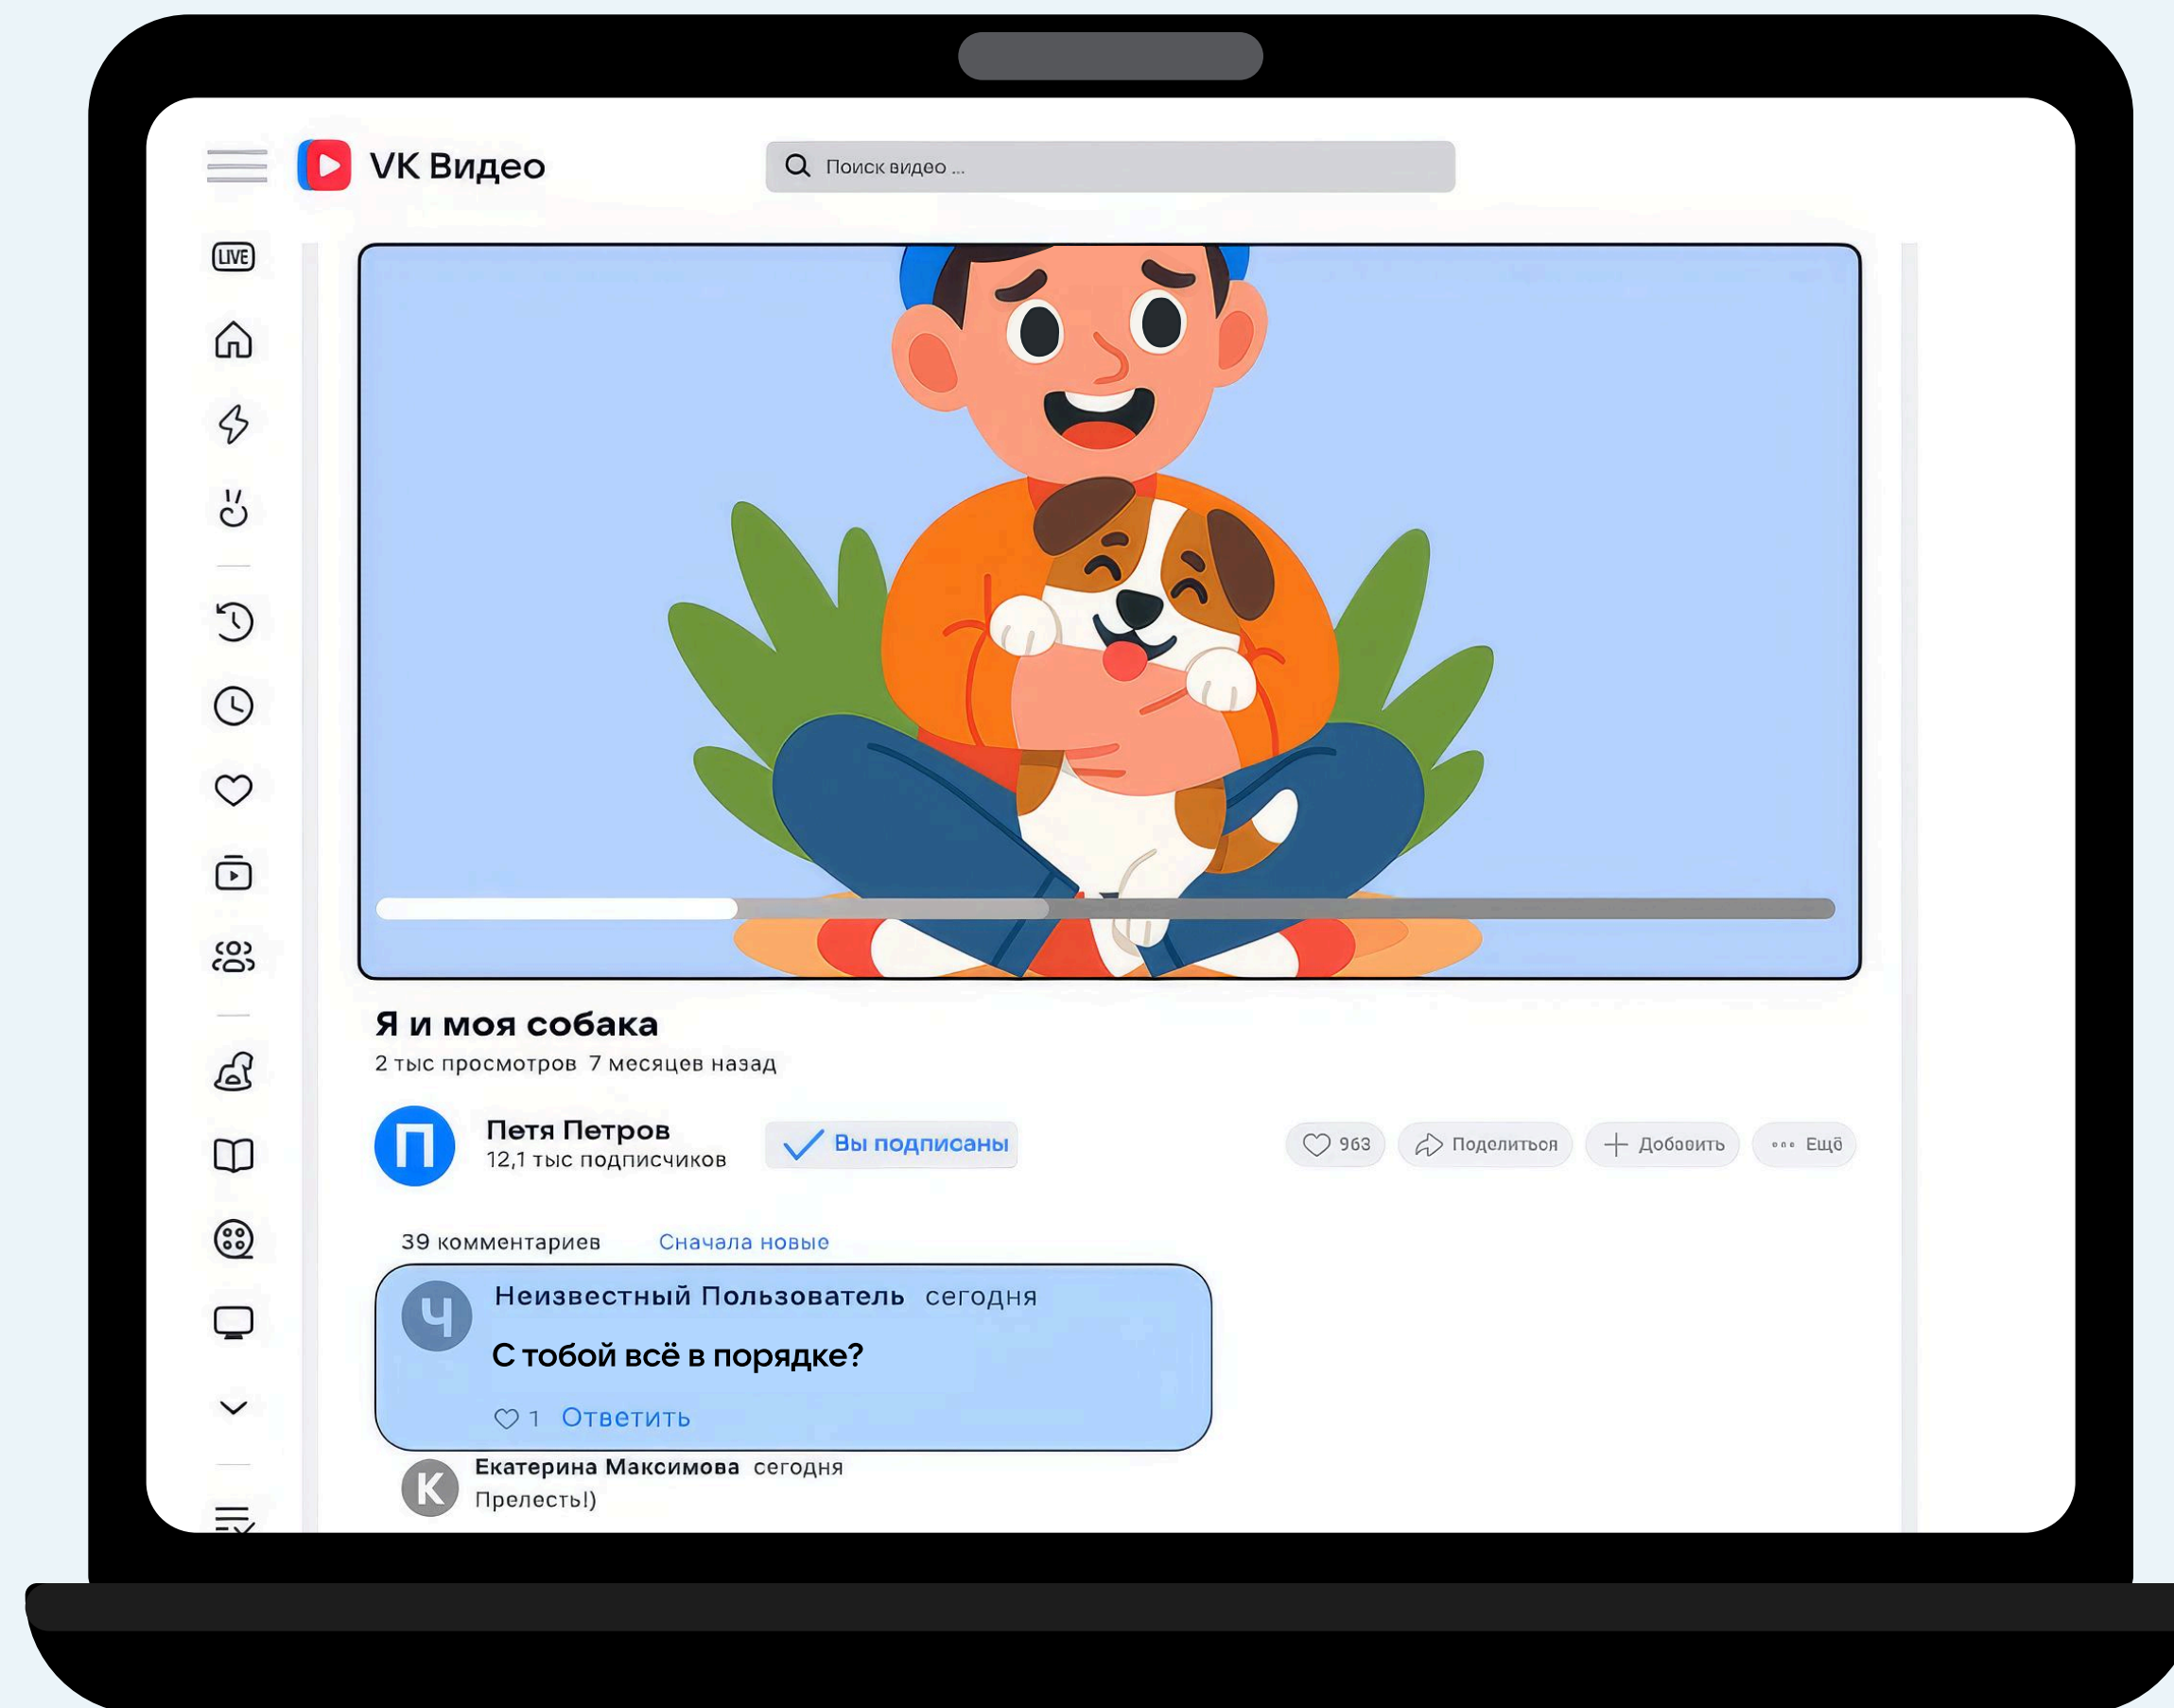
VK Видео

Поиск видео ...

LIVE

Я и моя собака
2 тыс просмотров 7 месяцев назад

П
Петя Петров
12,1 тыс подписчиков

Вы подписаны

963 Поделиться Добавить Ещё

39 комментариев Сначала новые

Ч
Неизвестный Пользователь сегодня
С тобой всё в порядке?
1 Ответить

К
Екатерина Максимова сегодня
Прелесть!)